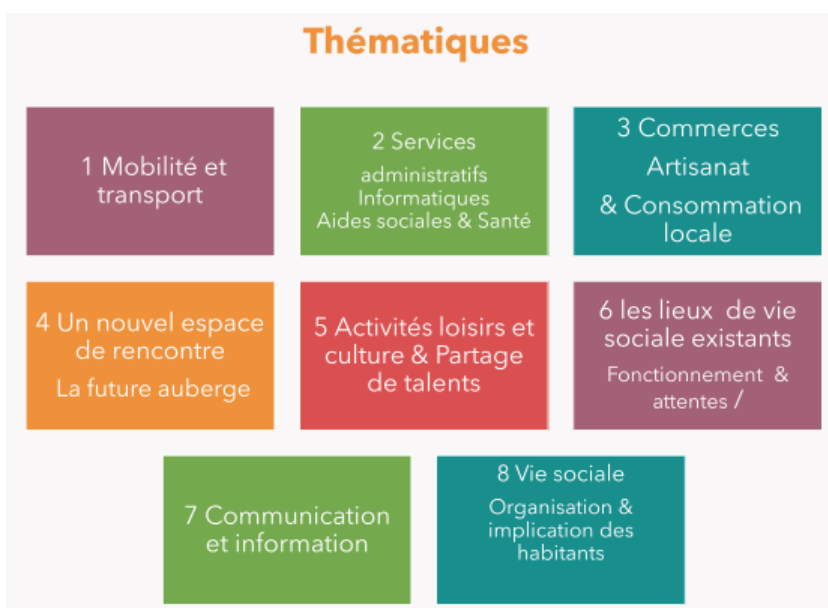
Thématiques

1 Mobilité et transport

2 Services

administratifs
Informatiques
Aides sociales & Santé

3 Commerces

Artisanat

& Consommation locale

4 Un nouvel espace de rencontre

La future auberge

5 Activités loisirs et culture & Partage de talents

6 les lieux de vie sociale existants

Fonctionnement & attentes /

7 Communication et information

8 Vie sociale

Organisation & implication des habitants